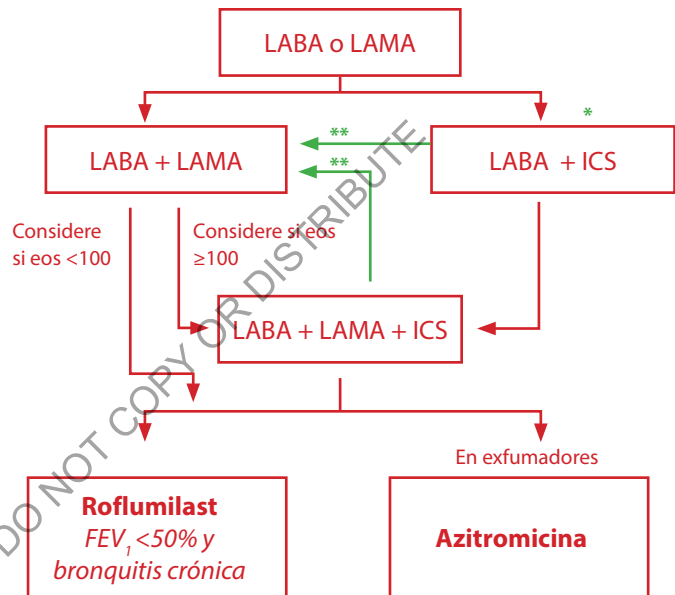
LABA o LAMA

LABA + LAMA

**

**

*

LABA + ICS

Considere si eos <100

Considere si eos ≥100

LABA + LAMA + ICS

En exfumadores

**Roflumilast**
*$FEV_1$ <50% y bronquitis crónica*

**Azitromicina**

DO NOT COPY OR DISTRIBUTE